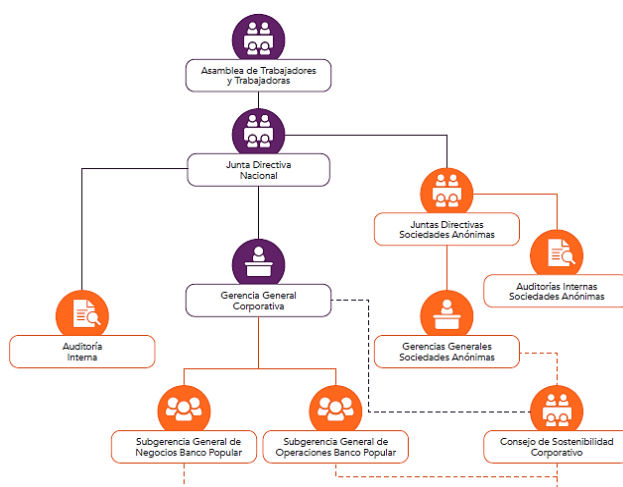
Asamblea de Trabajadores y Trabajadoras

Junta Directiva Nacional

Juntas Directivas Sociedades Anónimas

Auditorías Internas Sociedades Anónimas

Gerencia General Corporativa

Auditoría Interna

Gerencias Generales Sociedades Anónimas

Subgerencia General de Negocios Banco Popular

Subgerencia General de Operaciones Banco Popular

Consejo de Sostenibilidad Corporativo